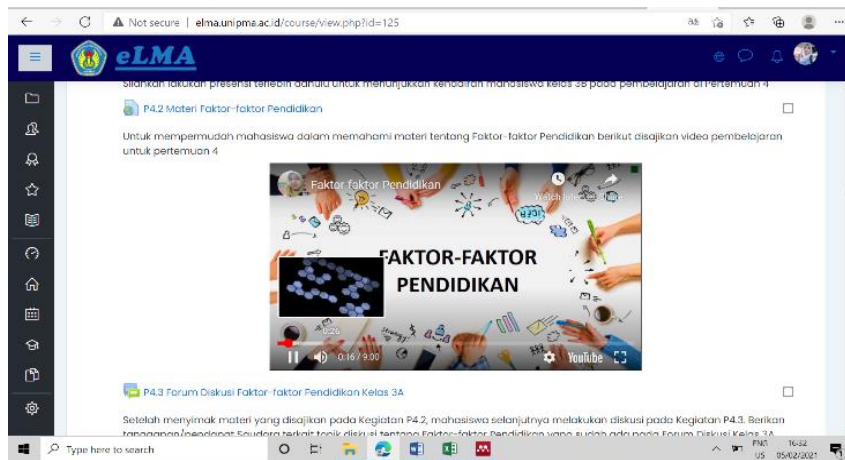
Not secure | elma.unipma.ac.id/course/view.php?id=125

eLMA

Silahkan lakukan presensi terlebih dahulu untuk menunjukkan kehadiran mahasiswa kelas 3B pada pembelajaran di Pertemuan 4

P4.2 Materi Faktor-faktor Pendidikan

Untuk mempermudah mahasiswa dalam memahami materi tentang Faktor-faktor Pendidikan berikut disajikan video pembelajaran untuk pertemuan 4

Faktor faktor Pendidikan

Watch later

Share

FAKTOR-FAKTOR PENDIDIKAN

0:26

0:16 / 9:00

YouTube

P4.3 Forum Diskusi Faktor-faktor Pendidikan Kelas 3A

Setelah menyimak materi yang disajikan pada Kegiatan P4.2, mahasiswa selanjutnya melakukan diskusi pada Kegiatan P4.3. Berikan tanggapan/pendapat Saudara terkait topik diskusi tentang Faktor-faktor Pendidikan yang sudah ada pada Forum Diskusi Kelas 3A

Type here to search

ENG US 16:32 05/02/2021